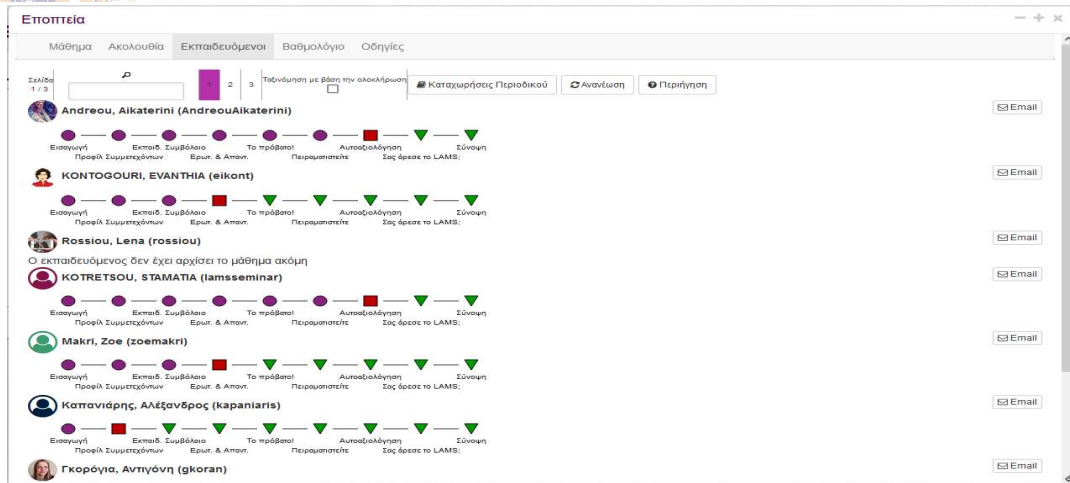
Εποπτεία

Μάθημα Ακολουθία Εκπαιδευόμενοι Βαθμολόγιο Οδηγίες

Σελίδα 1 / 3

1 2 3

Ταξινόμηση με βάση την ολοκλήρωση

Καταχωρήσεις Περιοδικού Ανανέωση Περιήγηση

Andreou, Aikaterini (AndreouAikaterini)

Email

Εισαγωγή Προφίλ Συμμετεχόντων Εκπαιδ. Συμβόλαιο Ερωτ. & Απαντ. Το πρόβατο! Πειραματιστείτε Αυτοαξιολόγηση Σας άρεσε το LAMS; Σύνοψη

KONTOGOURI, EVANTHIA (eikont)

Email

Εισαγωγή Προφίλ Συμμετεχόντων Εκπαιδ. Συμβόλαιο Ερωτ. & Απαντ. Το πρόβατο! Πειραματιστείτε Αυτοαξιολόγηση Σας άρεσε το LAMS; Σύνοψη

Rossiou, Lena (rossiou)

Email

Ο εκπαιδευόμενος δεν έχει αρχίσει το μάθημα ακόμη

KOTRETSOU, STAMATIA (lamsseminar)

Email

Εισαγωγή Προφίλ Συμμετεχόντων Εκπαιδ. Συμβόλαιο Ερωτ. & Απαντ. Το πρόβατο! Πειραματιστείτε Αυτοαξιολόγηση Σας άρεσε το LAMS; Σύνοψη

Makri, Zoe (zoemakri)

Email

Εισαγωγή Προφίλ Συμμετεχόντων Εκπαιδ. Συμβόλαιο Ερωτ. & Απαντ. Το πρόβατο! Πειραματιστείτε Αυτοαξιολόγηση Σας άρεσε το LAMS; Σύνοψη

Καπανιάρης, Αλέξανδρος (kapaniaris)

Email

Εισαγωγή Προφίλ Συμμετεχόντων Εκπαιδ. Συμβόλαιο Ερωτ. & Απαντ. Το πρόβατο! Πειραματιστείτε Αυτοαξιολόγηση Σας άρεσε το LAMS; Σύνοψη

Γκορόγια, Αντιγόνη (gkoran)

Email